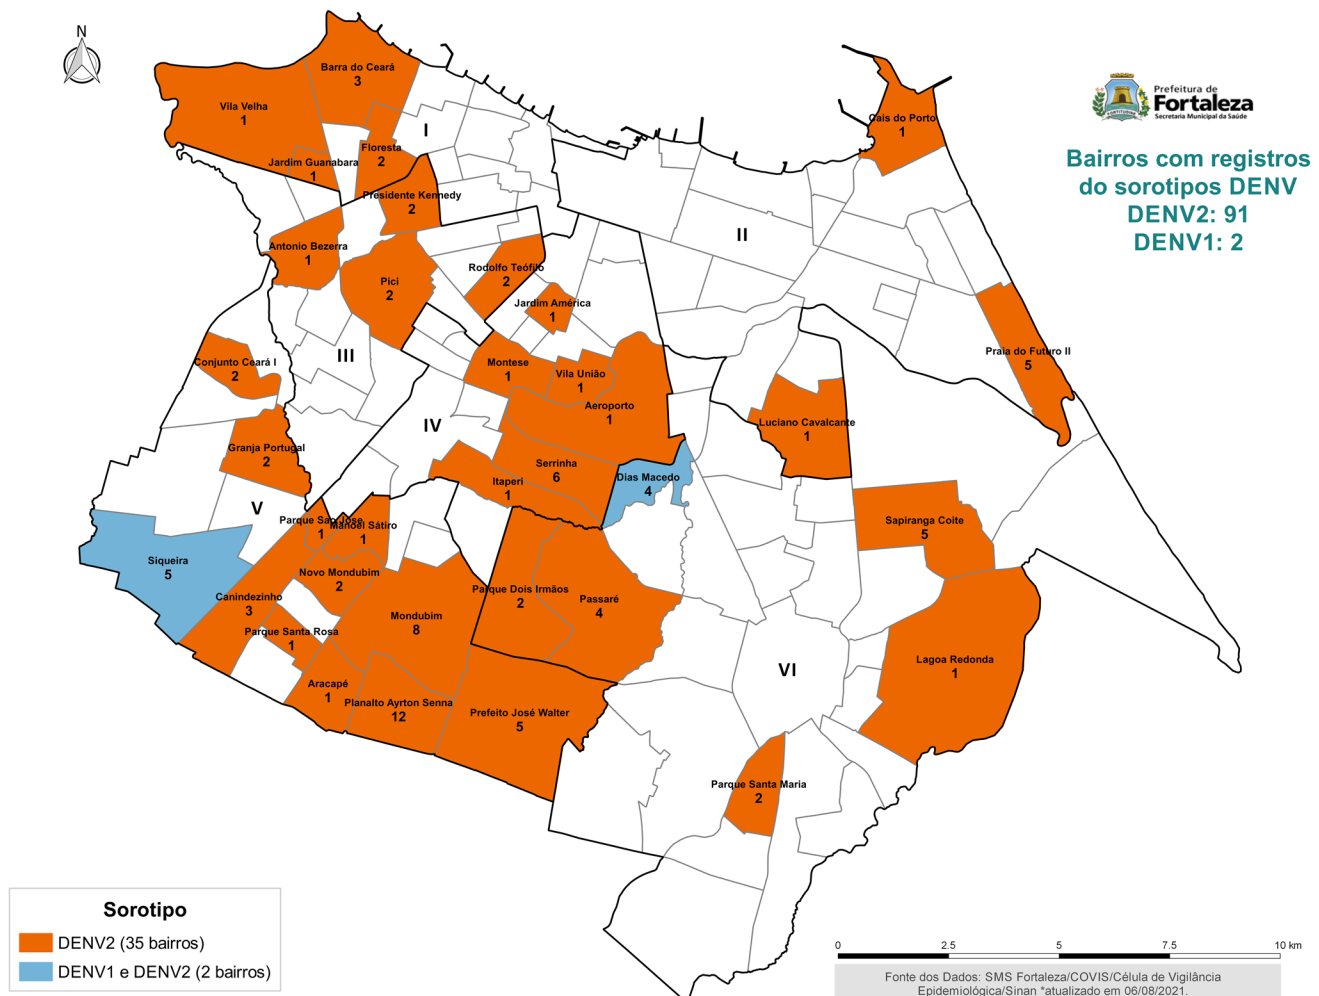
N

Prefeitura de
Fortaleza
Secretaria Municipal da Saúde

Bairros com registros do sorotipos DENV
DENV2: 91
DENV1: 2

Barra do Ceará
3

Vila Velha
1

I

Floresta
2

Jardim Guanabara
1

Presidente Kennedy
2

Cais do Porto
1

II

Antonio Bezerra
1

Pici
2

Rodolfo Teófilo
2

Jardim América
1

III

Conjunto Ceará I
2

Montese
1

Vila União
1

Aeroporto
1

Praia do Futuro II
5

Luciano Cavalcante
1

IV

Granja Portugal
2

Serrinha
6

Itaperi
1

Dias Macedo
4

V

Parque São José
1

Manoel Sátiro
1

Sapiranga Coite
5

Siqueira
5

Novo Mondubim
2

Canindezinho
3

Parque Dois Irmãos
2

Passaré
4

Mondubim
8

Parque Santa Rosa
1

VI

Lagoa Redonda
1

Aracapé
1

Planalto Ayrton Senna
12

Prefeito José Walter
5

Parque Santa Maria
2

Sorotipo
DENV2 (35 bairros)
DENV1 e DENV2 (2 bairros)

0 2.5 5 7.5 10 km

Fonte dos Dados: SMS Fortaleza/COVIS/Célula de Vigilância Epidemiológica/Sinan *atualizado em 06/08/2021.